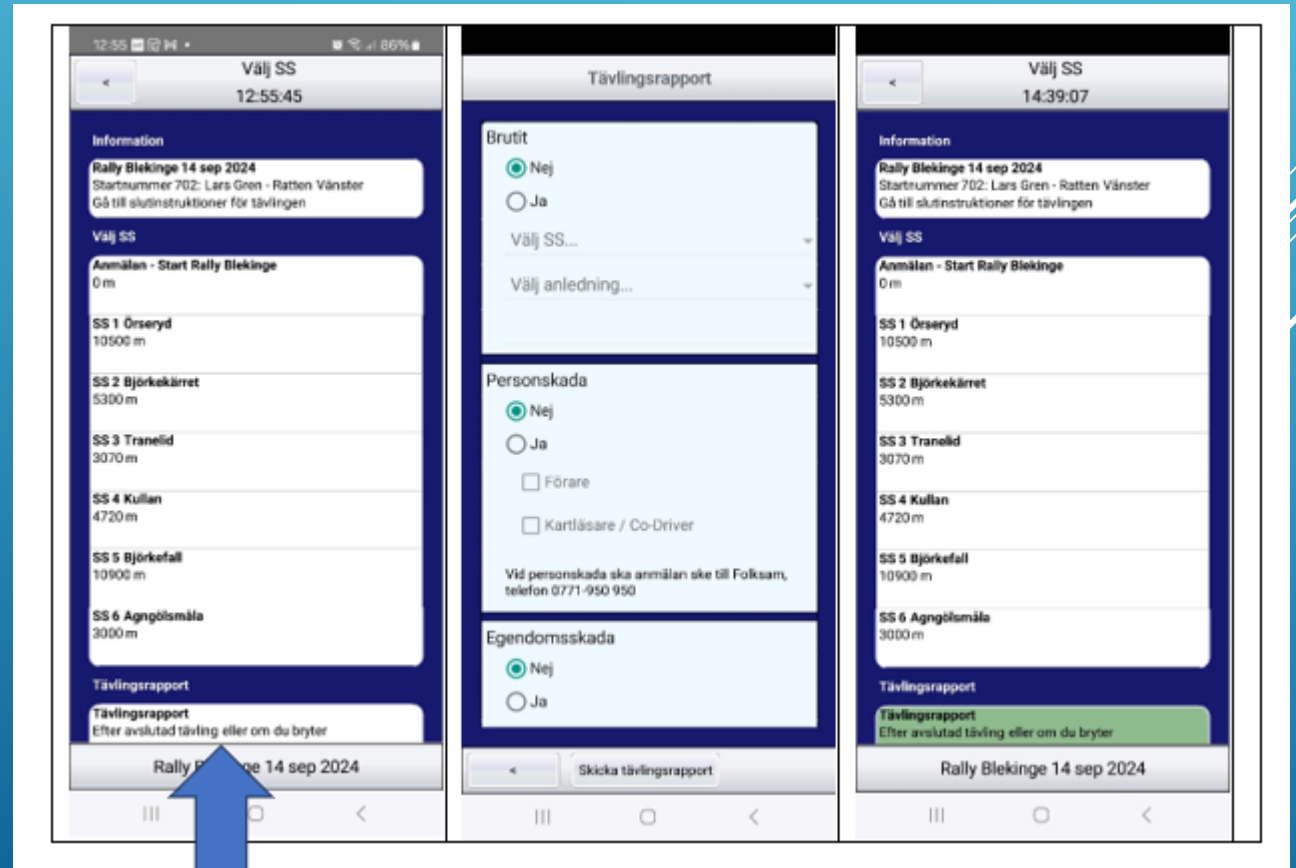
12:55 86%

<

Välj SS

12:55:45

Information

Rally Blekinge 14 sep 2024
Startnummer 702: Lars Gren - Ratten Vänster
Gå till slutinstruktioner för tävlingen

Välj SS

Anmälan - Start Rally Blekinge
0 m

SS 1 Örseryd
10500 m

SS 2 Björkekärret
5300 m

SS 3 Tranelid
3070 m

SS 4 Kullan
4720 m

SS 5 Björkefall
10900 m

SS 6 Agngölsmåla
3000 m

Tävlingsrapport

Tävlingsrapport
Efter avslutad tävling eller om du bryter

Rally B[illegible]ge 14 sep 2024

Tävlingsrapport

Brutit

Nej

Ja

Välj SS...

Välj anledning...

Personskada

Nej

Ja

Förare

Kartläsare / Co-Driver

Vid personskada ska anmälan ske till Folksam, telefon 0771-950 950

Egendomsskada

Nej

Ja

<

Skicka tävlingsrapport

<

Välj SS

14:39:07

Information

Rally Blekinge 14 sep 2024
Startnummer 702: Lars Gren - Ratten Vänster
Gå till slutinstruktioner för tävlingen

Välj SS

Anmälan - Start Rally Blekinge
0 m

SS 1 Örseryd
10500 m

SS 2 Björkekärret
5300 m

SS 3 Tranelid
3070 m

SS 4 Kullan
4720 m

SS 5 Björkefall
10900 m

SS 6 Agngölsmåla
3000 m

Tävlingsrapport

Tävlingsrapport
Efter avslutad tävling eller om du bryter

Rally Blekinge 14 sep 2024